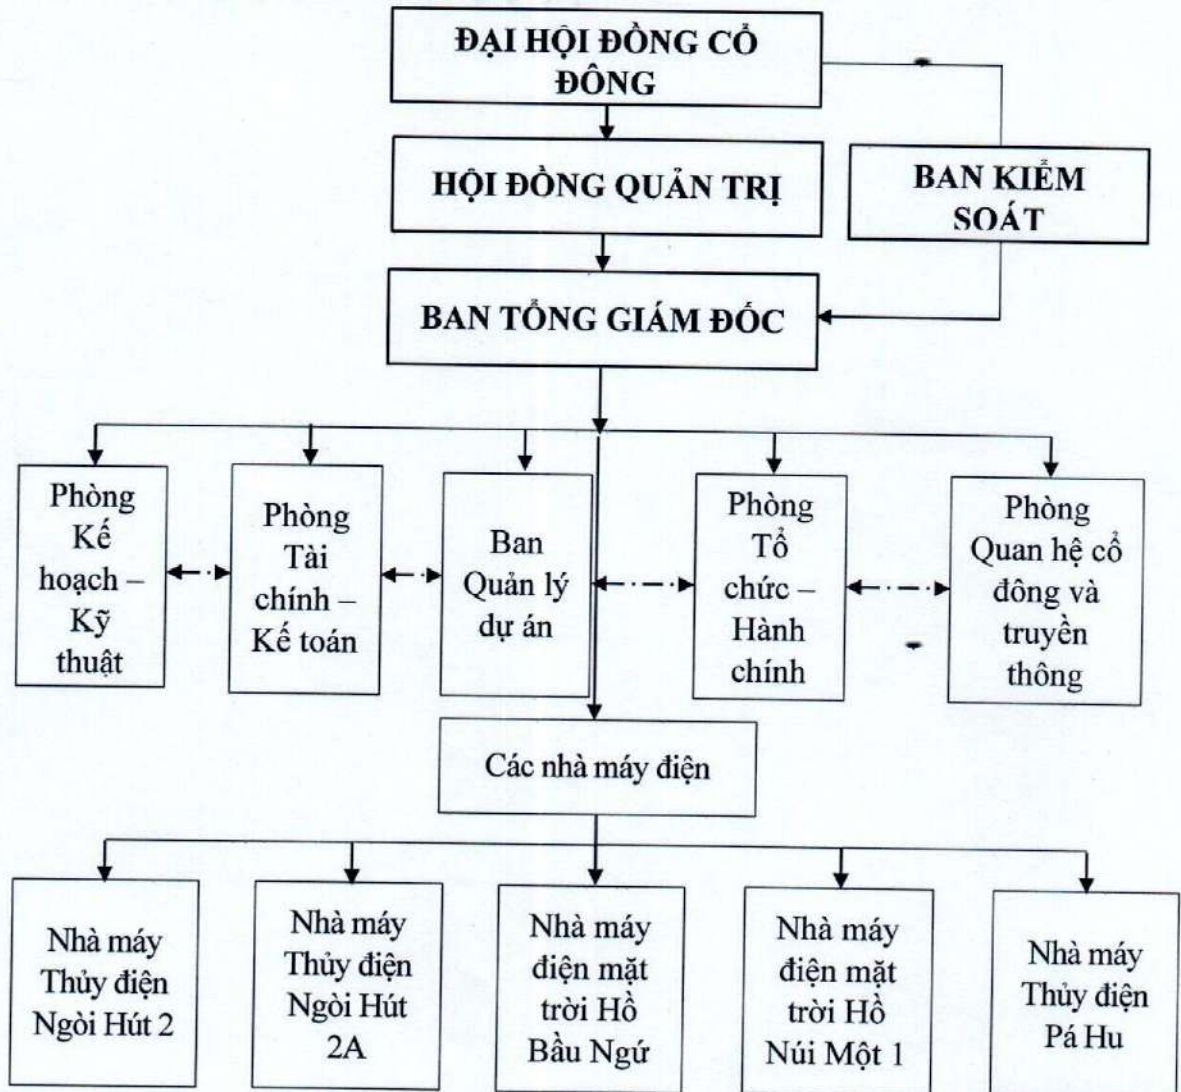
ĐẠI HỘI ĐỒNG CỔ ĐÔNG

HỘI ĐỒNG QUẢN TRỊ

BAN KIỂM SOÁT

BAN TỔNG GIÁM ĐỐC

Phòng Kế hoạch – Kỹ thuật

Phòng Tài chính – Kế toán

Ban Quản lý dự án

Phòng Tổ chức – Hành chính

Phòng Quan hệ cổ đông và truyền thông

Các nhà máy điện

Nhà máy Thủy điện Ngòi Hút 2

Nhà máy Thủy điện Ngòi Hút 2A

Nhà máy điện mặt trời Hồ Bầu Ngứ

Nhà máy điện mặt trời Hồ Núi Một 1

Nhà máy Thủy điện Pá Hu